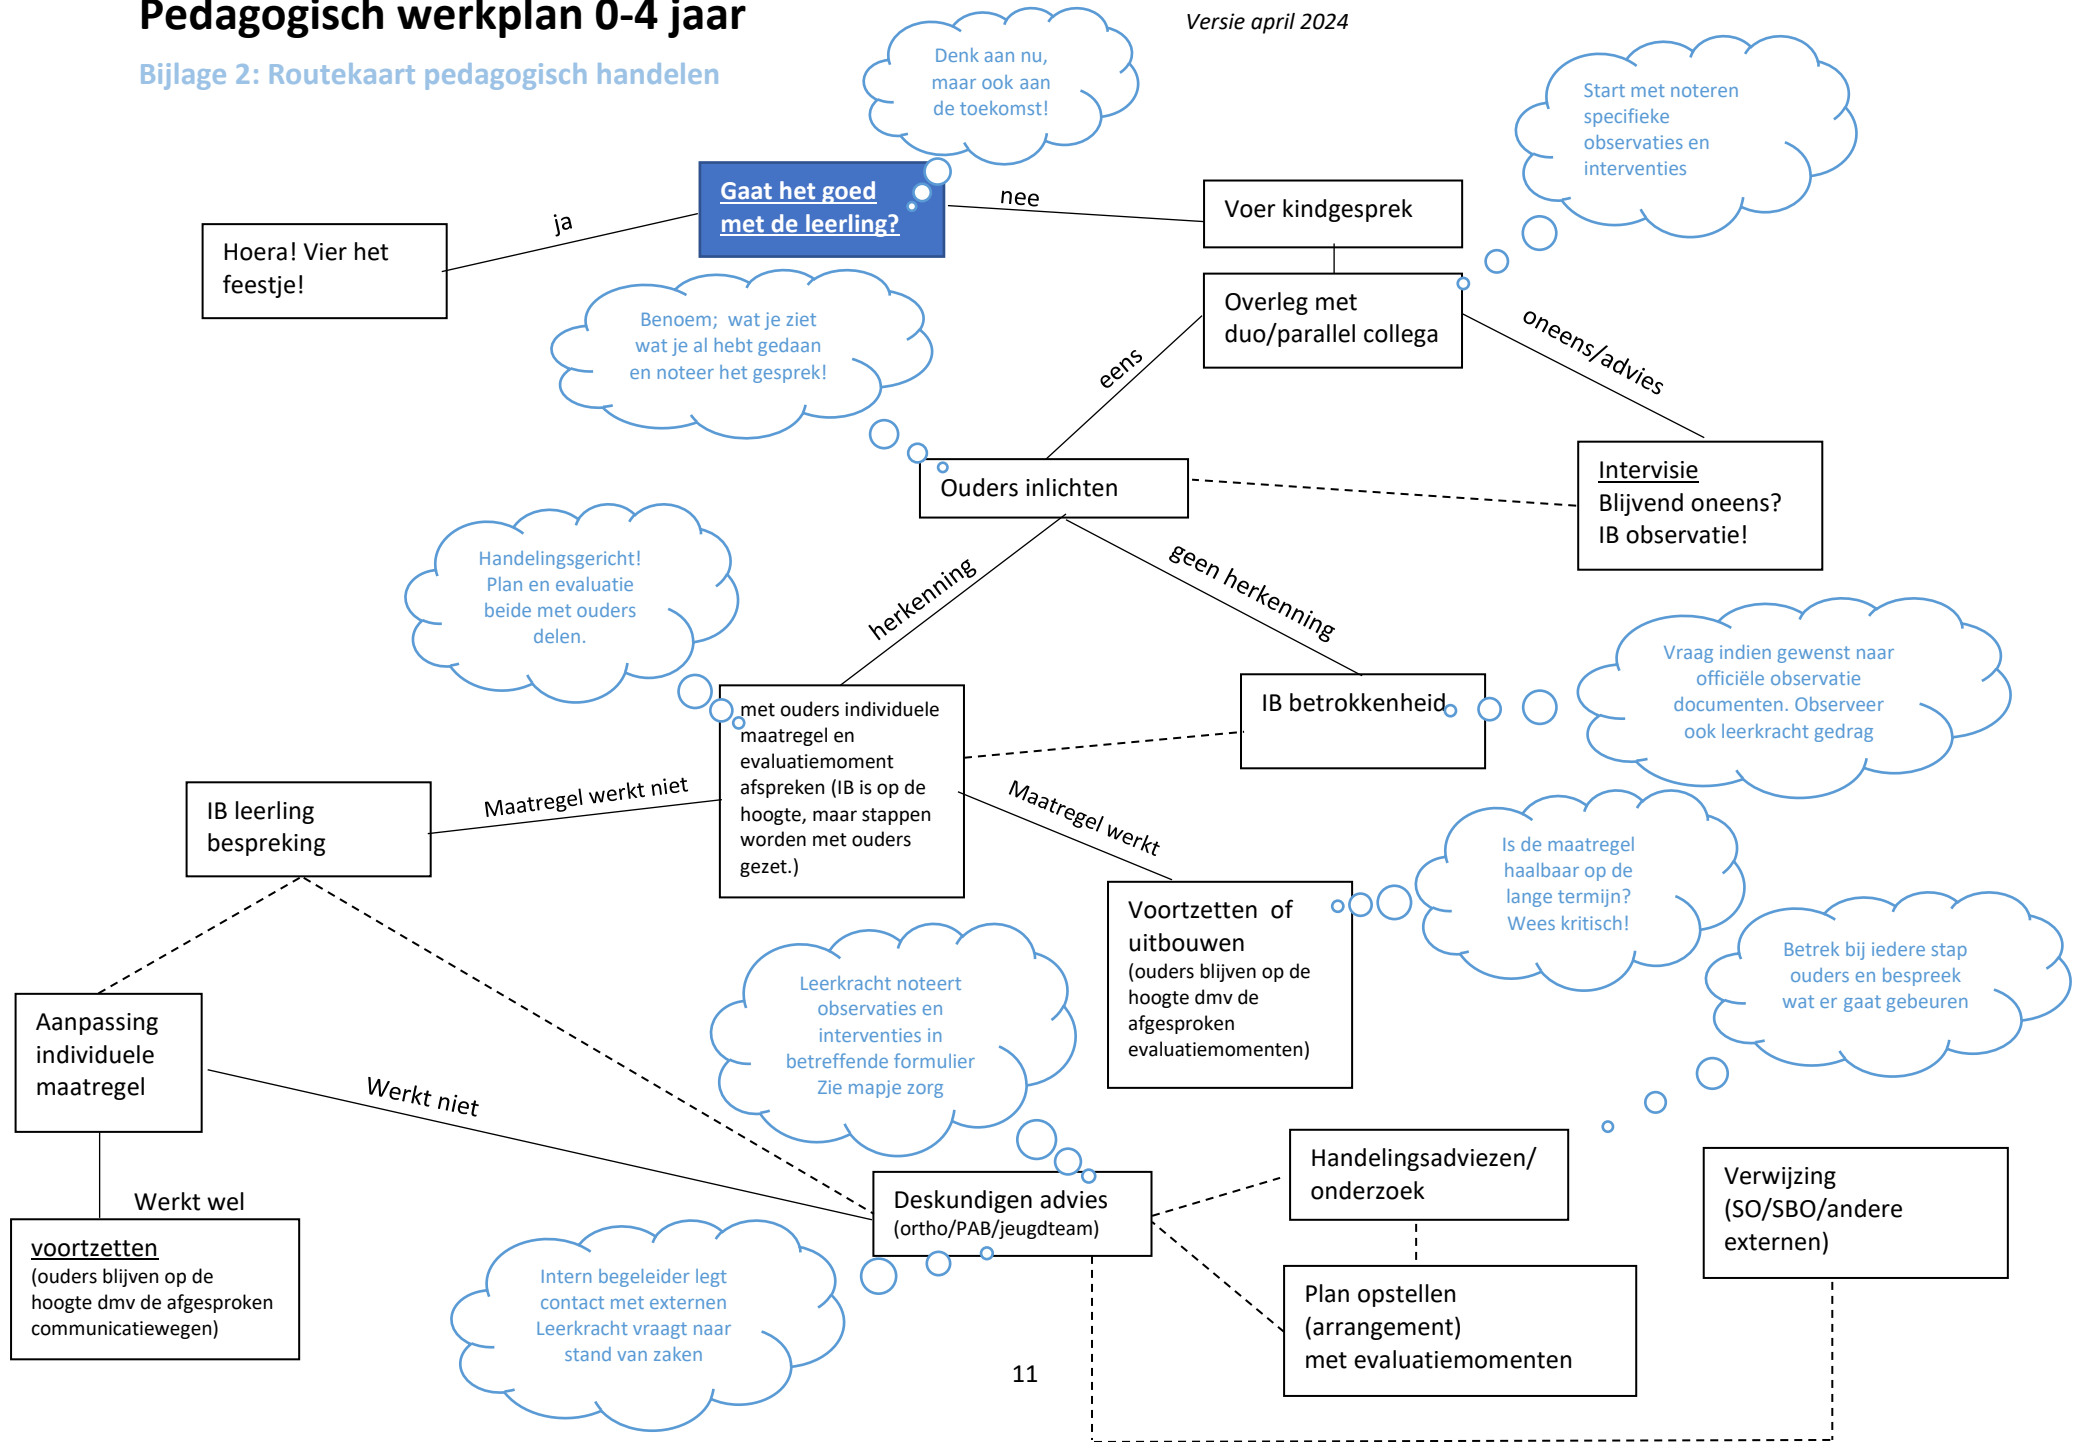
Pedagogisch werkplan 0-4 jaar

Versie april 2024

Bijlage 2: Routekaart pedagogisch handelen

Denk aan nu, maar ook aan de toekomst!

Start met noteren specifieke observaties en interventies

Gaat het goed met de leerling?

ja

nee

Hoera! Vier het feestje!

Voer kindgesprek

Overleg met duo/parallel collega

Benoem; wat je ziet wat je al hebt gedaan en noteer het gesprek!

eens

oneens/advies

Ouders inlichten

Intervisie
Blijvend oneens?
IB observatie!

Handelingsgericht! Plan en evaluatie beide met ouders delen.

herkenning

geen herkenning

Vraag indien gewenst naar officiële observatie documenten. Observeer ook leerkracht gedrag

IB betrokkenheid

met ouders individuele maatregel en evaluatiemoment afspreken (IB is op de hoogte, maar stappen worden met ouders gezet.)

IB leerling bespreking

Maatregel werkt niet

Maatregel werkt

Is de maatregel haalbaar op de lange termijn? Wees kritisch!

Voortzetten of uitbouwen
(ouders blijven op de hoogte dmv de afgesproken evaluatiemomenten)

Betrek bij iedere stap ouders en bespreek wat er gaat gebeuren

Aanpassing individuele maatregel

Leerkracht noteert observaties en interventies in betreffende formulier
Zie mapje zorg

Werkt niet

Werkt wel

voortzetten
(ouders blijven op de hoogte dmv de afgesproken communicatiewegen)

Deskundigen advies
(ortho/PAB/jeugdteam)

Handelingsadviezen/ onderzoek

Verwijzing (SO/SBO/andere externen)

Intern begeleider legt contact met externen
Leerkracht vraagt naar stand van zaken

Plan opstellen (arrangement) met evaluatiemomenten

11